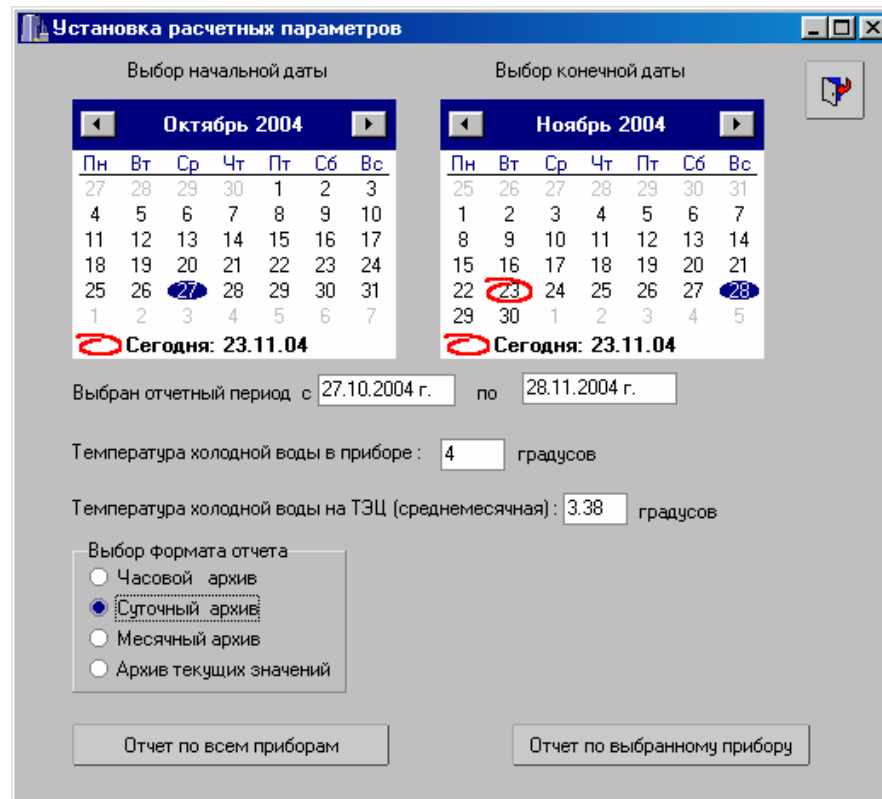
Установка расчетных параметров

Выбор начальной даты

Октябрь 2004

| Пн | Вт | Ср | Чт | Пт | Сб | Вс |
|---|---|---|---|---|---|---|
| 27 | 28 | 29 | 30 | 1 | 2 | 3 |
| 4 | 5 | 6 | 7 | 8 | 9 | 10 |
| 11 | 12 | 13 | 14 | 15 | 16 | 17 |
| 18 | 19 | 20 | 21 | 22 | 23 | 24 |
| 25 | 26 | 27 | 28 | 29 | 30 | 31 |
| 1 | 2 | 3 | 4 | 5 | 6 | 7 |

Сегодня: 23.11.04

Выбор конечной даты

Ноябрь 2004

| Пн | Вт | Ср | Чт | Пт | Сб | Вс |
|---|---|---|---|---|---|---|
| 25 | 26 | 27 | 28 | 29 | 30 | 31 |
| 1 | 2 | 3 | 4 | 5 | 6 | 7 |
| 8 | 9 | 10 | 11 | 12 | 13 | 14 |
| 15 | 16 | 17 | 18 | 19 | 20 | 21 |
| 22 | 23 | 24 | 25 | 26 | 27 | 28 |
| 29 | 30 | 1 | 2 | 3 | 4 | 5 |

Сегодня: 23.11.04

Выбран отчетный период с 27.10.2004 г. по 28.11.2004 г.

Температура холодной воды в приборе : 4 градусов

Температура холодной воды на ТЭЦ (среднемесячная) : 3.38 градусов

Выбор формата отчета
Часовой архив
Суточный архив
Месячный архив
Архив текущих значений

Отчет по всем приборам

Отчет по выбранному прибору